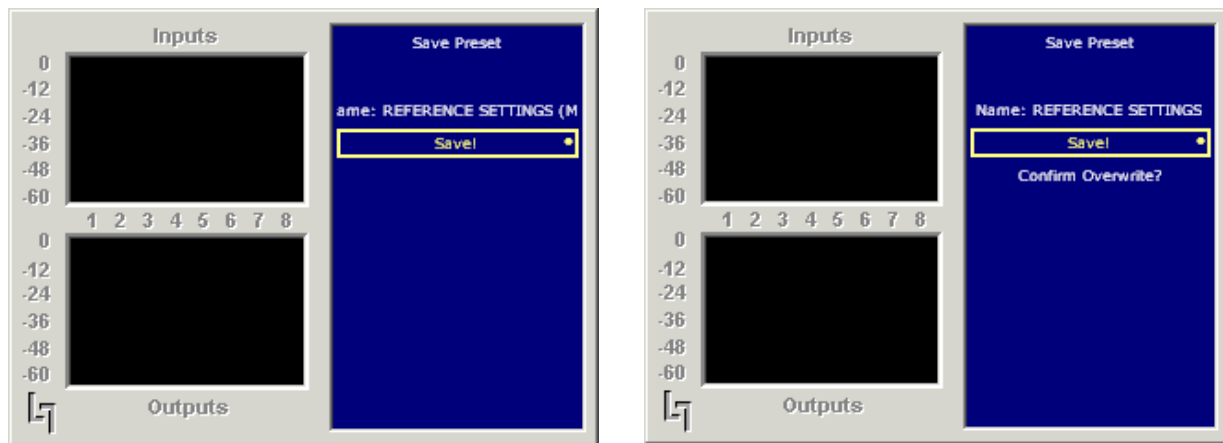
Inputs
0
-12
-24
-36
-48
-60
1 2 3 4 5 6 7 8
0
-12
-24
-36
-48
-60
Outputs

Save Preset
ame: REFERENCE SETTINGS (M
Save!

Inputs
0
-12
-24
-36
-48
-60
1 2 3 4 5 6 7 8
0
-12
-24
-36
-48
-60
Outputs

Save Preset
Name: REFERENCE SETTINGS
Save!
Confirm Overwrite?